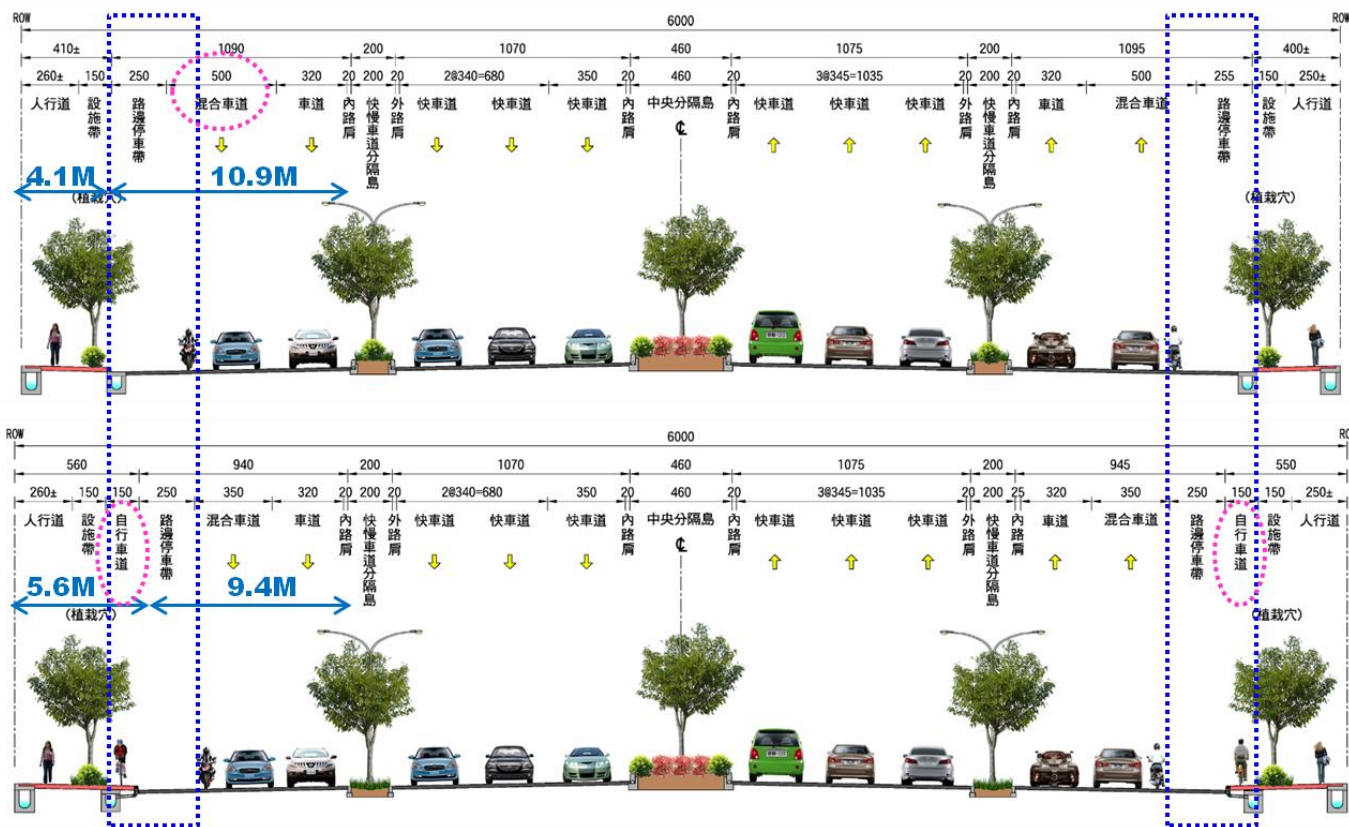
ROW

6000

| 410± | | 1090 | | | 200 | | | 1070 | | 20 | 460 | 20 | 1075 | | 200 | | | 1095 | | | 400± | |
|---|---|---|---|---|---|---|---|---|---|---|---|---|---|---|---|---|---|---|---|---|---|---|
| 260± | 150 | 250 | 500 | 320 | 20 | 200 | 20 | 2@340=680 | 350 | 20 | 460 | 20 | 3@345=1035 | 20 | 200 | 20 | 320 | 500 | 255 | 150 | 250± | |
| 人行道 | 設施帶 | 路邊停車帶 | 混合車道 | 車道 | 內路肩 | 快慢車道分隔島 | 外路肩 | 快車道 快車道 | 快車道 | 內路肩 | 中央分隔島 | 內路肩 | 快車道 快車道 快車道 | 外路肩 | 快慢車道分隔島 | 內路肩 | 車道 | 混合車道 | 路邊停車帶 | 設施帶 | 人行道 | |

4.1M
(植栽穴)
10.9M
(植栽穴)

ROW

6000

| 560 | | | 940 | | | 200 | | | 1070 | | 20 | 460 | 20 | 1075 | | 200 | | | 945 | | | 550 | | |
|---|---|---|---|---|---|---|---|---|---|---|---|---|---|---|---|---|---|---|---|---|---|---|---|---|
| 260± | 150 | 150 | 250 | 350 | 320 | 20 | 200 | 20 | 2@340=680 | 350 | 20 | 460 | 20 | 3@345=1035 | 20 | 200 | 25 | 320 | 350 | 250 | 150 | 150 | 250± |
| 人行道 | 設施帶 | 自行車道 | 路邊停車帶 | 混合車道 | 車道 | 內路肩 | 快慢車道分隔島 | 外路肩 | 快車道 快車道 | 快車道 | 內路肩 | 中央分隔島 | 內路肩 | 快車道 快車道 快車道 | 外路肩 | 快慢車道分隔島 | 內路肩 | 車道 | 混合車道 | 路邊停車帶 | 自行車道 | 設施帶 | 人行道 |

5.6M
(植栽穴)
9.4M
(植栽穴)